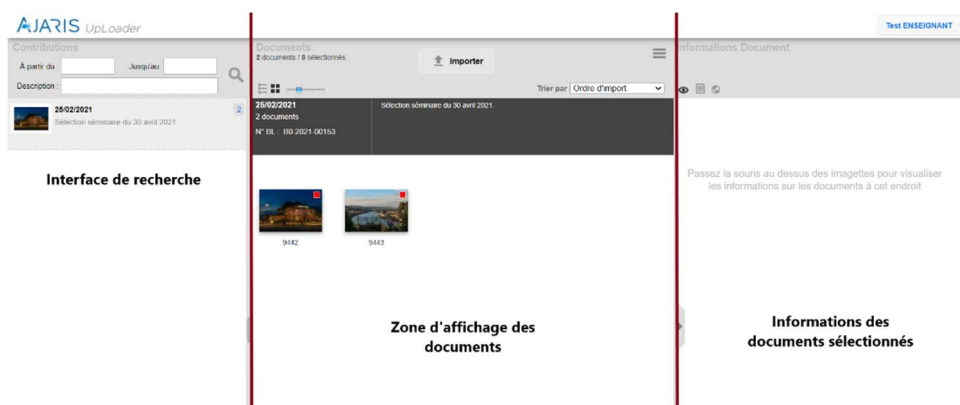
AJARIS UpLoader

Test ENSEIGNANT

Contributions

À partir du

Jusqu'au

Description :

26/02/2021

Sélection séminaire du 30 avril 2021.

2

Interface de recherche

Documents

2 documents / 0 sélectionnés

Importer

Trier par Ordre d'import

26/02/2021

2 documents

N° BL : B0-2021-00153

Sélection séminaire du 30 avril 2021.

9442

9443

Zone d'affichage des documents

Informations Document

Passez la souris au dessus des imagettes pour visualiser les informations sur les documents à cet endroit

Informations des documents sélectionnés